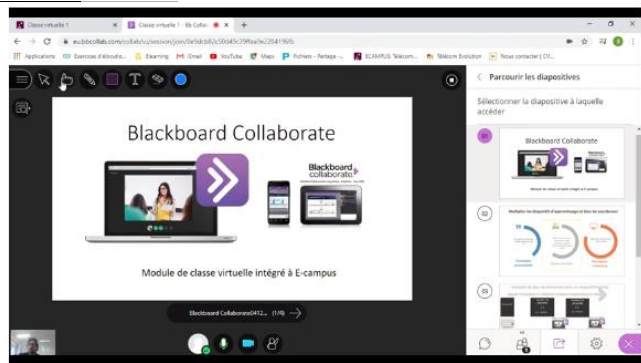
Classe virtuelle 1
Classe virtuelle 1 - Bb Collab
eu.bbcollab.com/collab/ui/session/join/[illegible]
Applications
Exercices d'écoute
Elearning
Gmail
YouTube
Maps
Fichiers - Partage
ECAMPUS Télécom
Télécom Evolution
Nous contacter | CY

Blackboard Collaborate

Blackboard collaborate

Module de classe virtuelle intégré à E-campus

Blackboard Collaborate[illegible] (1/8)

Parcourir les diapositives

Sélectionner la diapositive à laquelle accéder

01
Blackboard Collaborate
Module de classe virtuelle intégré à E-campus

02
Multiplier les dispositifs d'apprentissage et fixer les ressources

03